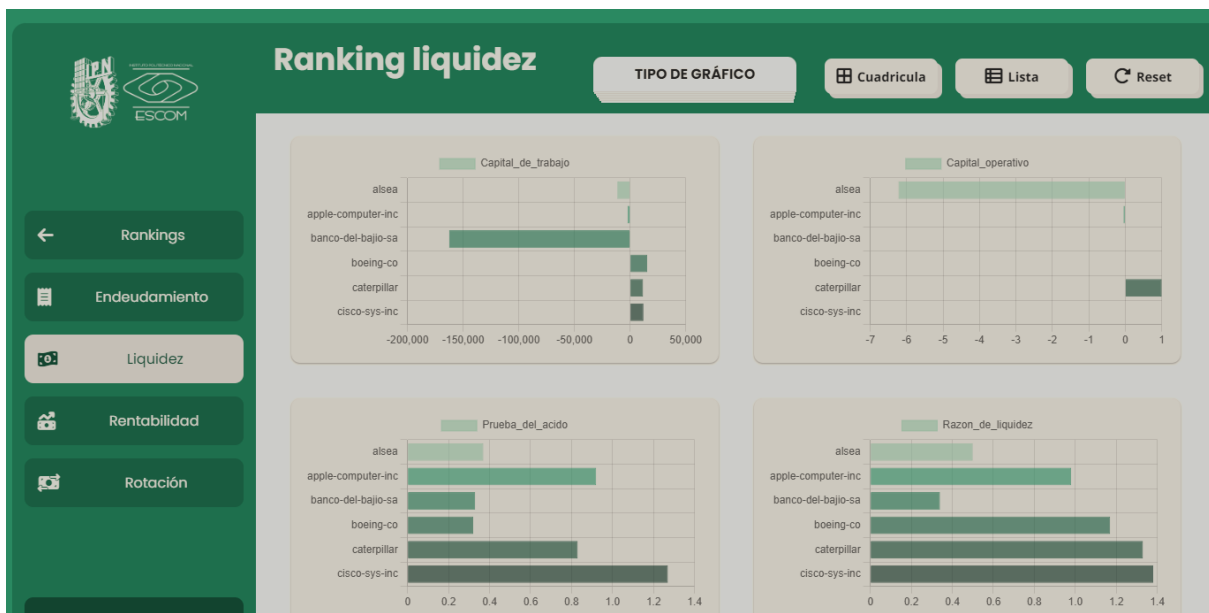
IPN
INSTITUTO POLITÉCNICO NACIONAL
ESCOM

Ranking liquidez

TIPO DE GRÁFICO

Cuadricula

Lista

Reset

Rankings

Endeudamiento

Liquidez

Rentabilidad

Rotación

Capital_de_trabajo

alsea
apple-computer-inc
banco-del-bajio-sa
boeing-co
caterpillar
cisco-sys-inc

-200,000 -150,000 -100,000 -50,000 0 50,000

Capital_operativo

alsea
apple-computer-inc
banco-del-bajio-sa
boeing-co
caterpillar
cisco-sys-inc

-7 -6 -5 -4 -3 -2 -1 0 1

Prueba_del_acido

alsea
apple-computer-inc
banco-del-bajio-sa
boeing-co
caterpillar
cisco-sys-inc

0 0.2 0.4 0.6 0.8 1.0 1.2 1.4

Razon_de_liquidez

alsea
apple-computer-inc
banco-del-bajio-sa
boeing-co
caterpillar
cisco-sys-inc

0 0.2 0.4 0.6 0.8 1.0 1.2 1.4